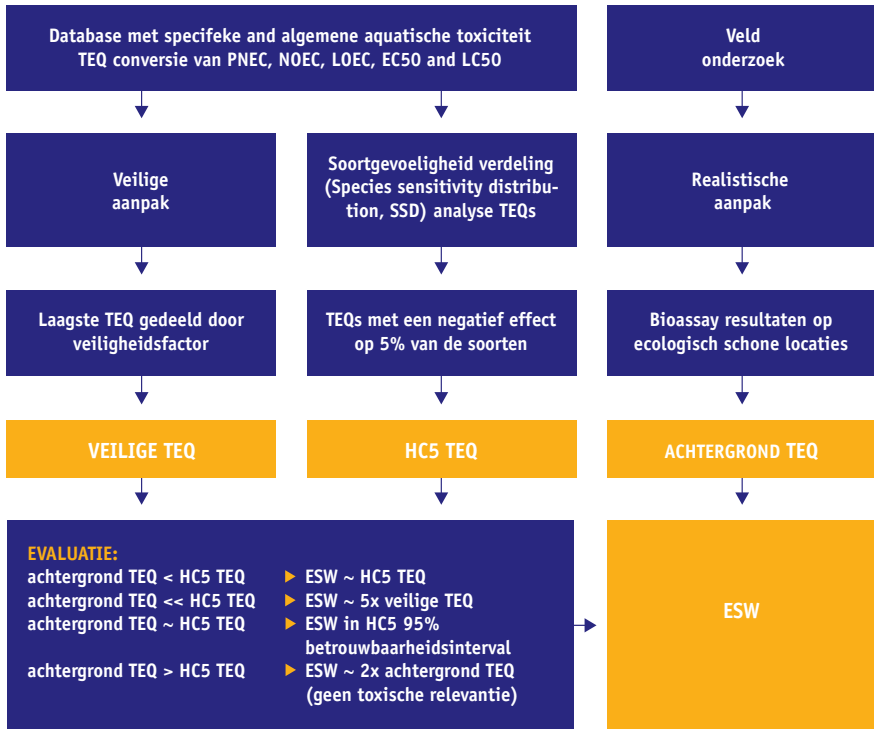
Database met specifeke and algemene aquatische toxiciteit TEQ conversie van PNEC, NOEC, LOEC, EC50 and LC50

Veld onderzoek

Veilige aanpak

Soortgevoeligheid verdeling (Species sensitivity distribution, SSD) analyse TEQs

Realistische aanpak

Laagste TEQ gedeeld door veiligheidsfactor

TEQs met een negatief effect op 5% van de soorten

Bioassay resultaten op ecologisch schone locaties

VEILIGE TEQ

HC5 TEQ

ACHTERGROND TEQ

EVALUATIE:
achtergrond TEQ < HC5 TEQ ▶ ESW ~ HC5 TEQ
achtergrond TEQ << HC5 TEQ ▶ ESW ~ 5x veilige TEQ
achtergrond TEQ ~ HC5 TEQ ▶ ESW in HC5 95% betrouwbaarheidsinterval
achtergrond TEQ > HC5 TEQ ▶ ESW ~ 2x achtergrond TEQ (geen toxische relevantie)

ESW